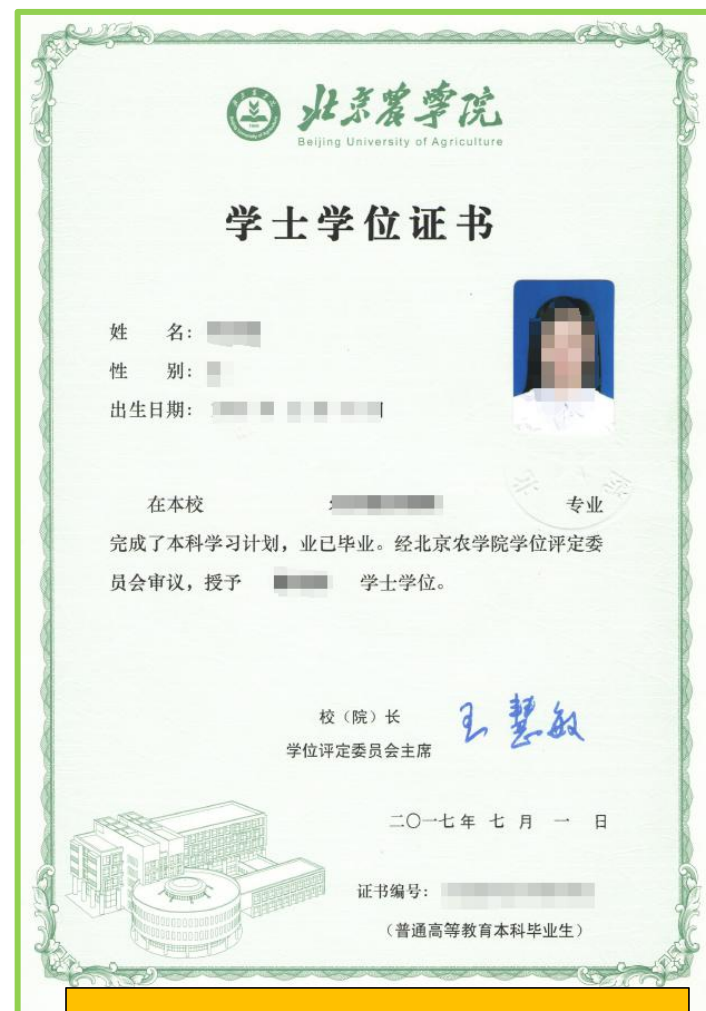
北京农学院
Beijing University of Agriculture

学士学位证书

姓　名：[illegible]
性　别：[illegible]
出生日期：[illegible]

在本校 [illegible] 专业完成了本科学习计划，业已毕业。经北京农学院学位评定委员会审议，授予 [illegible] 学士学位。

校（院）长
学位评定委员会主席
王慧敏

二〇一七年 七 月 一 日

证书编号：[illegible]
（普通高等教育本科毕业生）